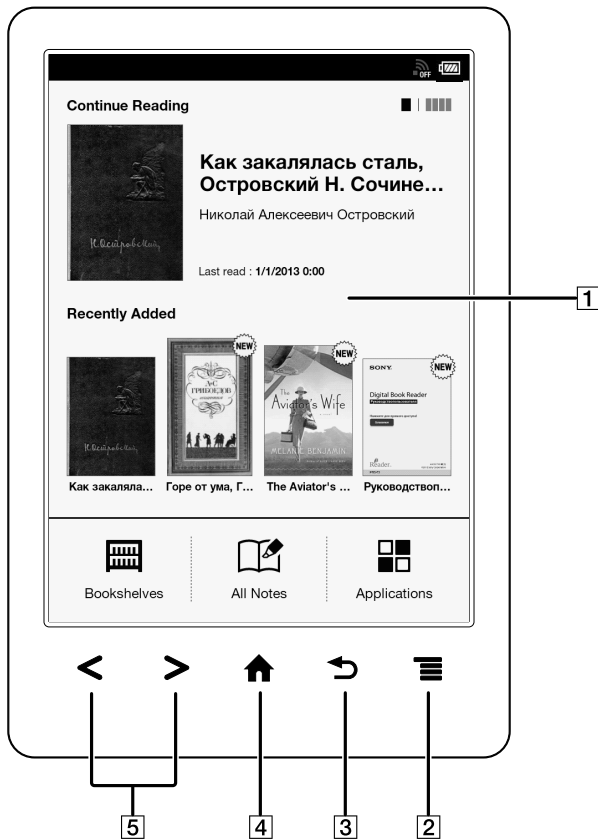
OFF

Continue Reading

Как закалялась сталь, Островский Н. Сочине…

Николай Алексеевич Островский

Last read : 1/1/2013 0:00

Recently Added

NEW

NEW

NEW

Как закаляла…

Горе от ума, Г…

The Aviator's …

Руководствоп…

Bookshelves

All Notes

Applications

1

5

4

3

2